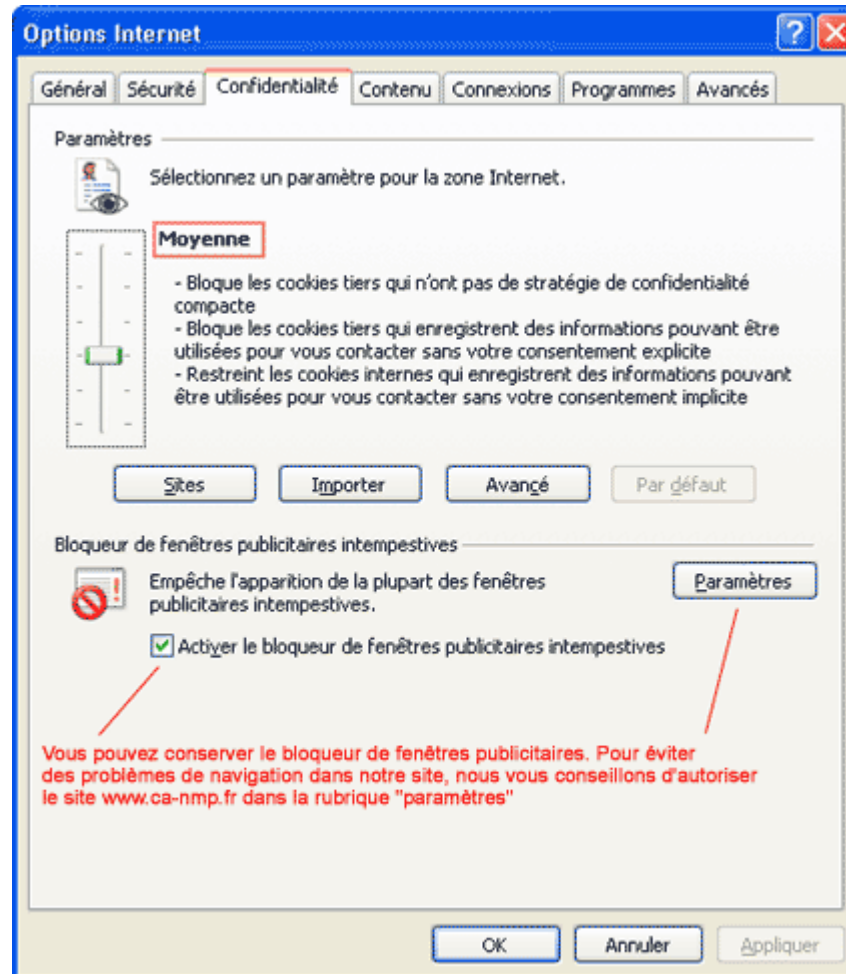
Options Internet

Général | Sécurité | Confidentialité | Contenu | Connexions | Programmes | Avancés

Paramètres

Sélectionnez un paramètre pour la zone Internet.

Moyenne

- Bloque les cookies tiers qui n'ont pas de stratégie de confidentialité compacte
- Bloque les cookies tiers qui enregistrent des informations pouvant être utilisées pour vous contacter sans votre consentement explicite
- Restreint les cookies internes qui enregistrent des informations pouvant être utilisées pour vous contacter sans votre consentement implicite

Sites | Importer | Avancé | Par défaut

Bloqueur de fenêtres publicitaires intempestives

Empêche l'apparition de la plupart des fenêtres publicitaires intempestives.

Paramètres

Activer le bloqueur de fenêtres publicitaires intempestives

Vous pouvez conserver le bloqueur de fenêtres publicitaires. Pour éviter des problèmes de navigation dans notre site, nous vous conseillons d'autoriser le site www.ca-nmp.fr dans la rubrique "paramètres"

OK | Annuler | Appliquer